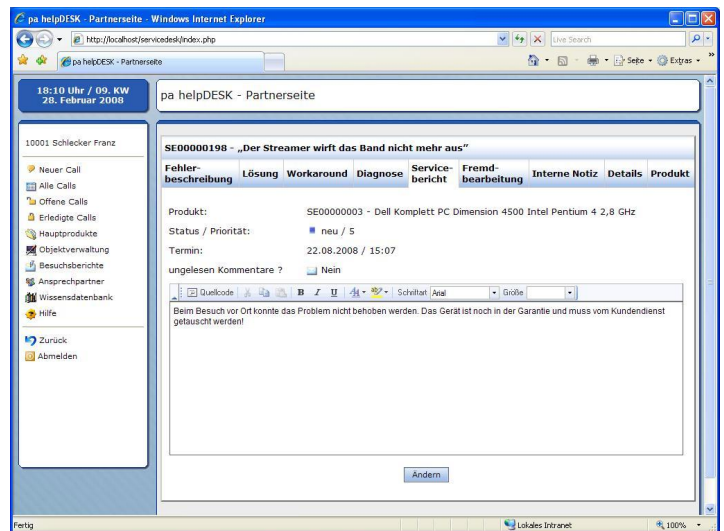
pa helpDESK - Partnerseite - Windows Internet Explorer

http://localhost/servicedesk/index.php

Live Search

pa helpDESK - Partnerseite

Seite · Extras ·

18:10 Uhr / 09. KW
28. Februar 2008

pa helpDESK - Partnerseite

10001 Schlecker Franz

Neuer Call
Alle Calls
Offene Calls
Erledigte Calls
Hauptprodukte
Objektverwaltung
Besuchsberichte
Ansprechpartner
Wissensdatenbank
Hilfe

Zurück
Abmelden

SE00000198 - „Der Streamer wirft das Band nicht mehr aus"

| Fehlerbeschreibung | Lösung | Workaround | Diagnose | Servicebericht | Fremdbearbeitung | Interne Notiz | Details | Produkt |
|---|---|---|---|---|---|---|---|---|

Produkt: SE00000003 - Dell Komplett PC Dimension 4500 Intel Pentium 4 2,8 GHz
Status / Priorität: neu / 5
Termin: 22.08.2008 / 15:07
ungelesen Kommentare ? Nein

Quellcode B I U Schriftart Arial Größe

Beim Besuch vor Ort konnte das Problem nicht behoben werden. Das Gerät ist noch in der Garantie und muss vom Kundendienst getauscht werden!

Ändern

Fertig
Lokales Intranet
100%